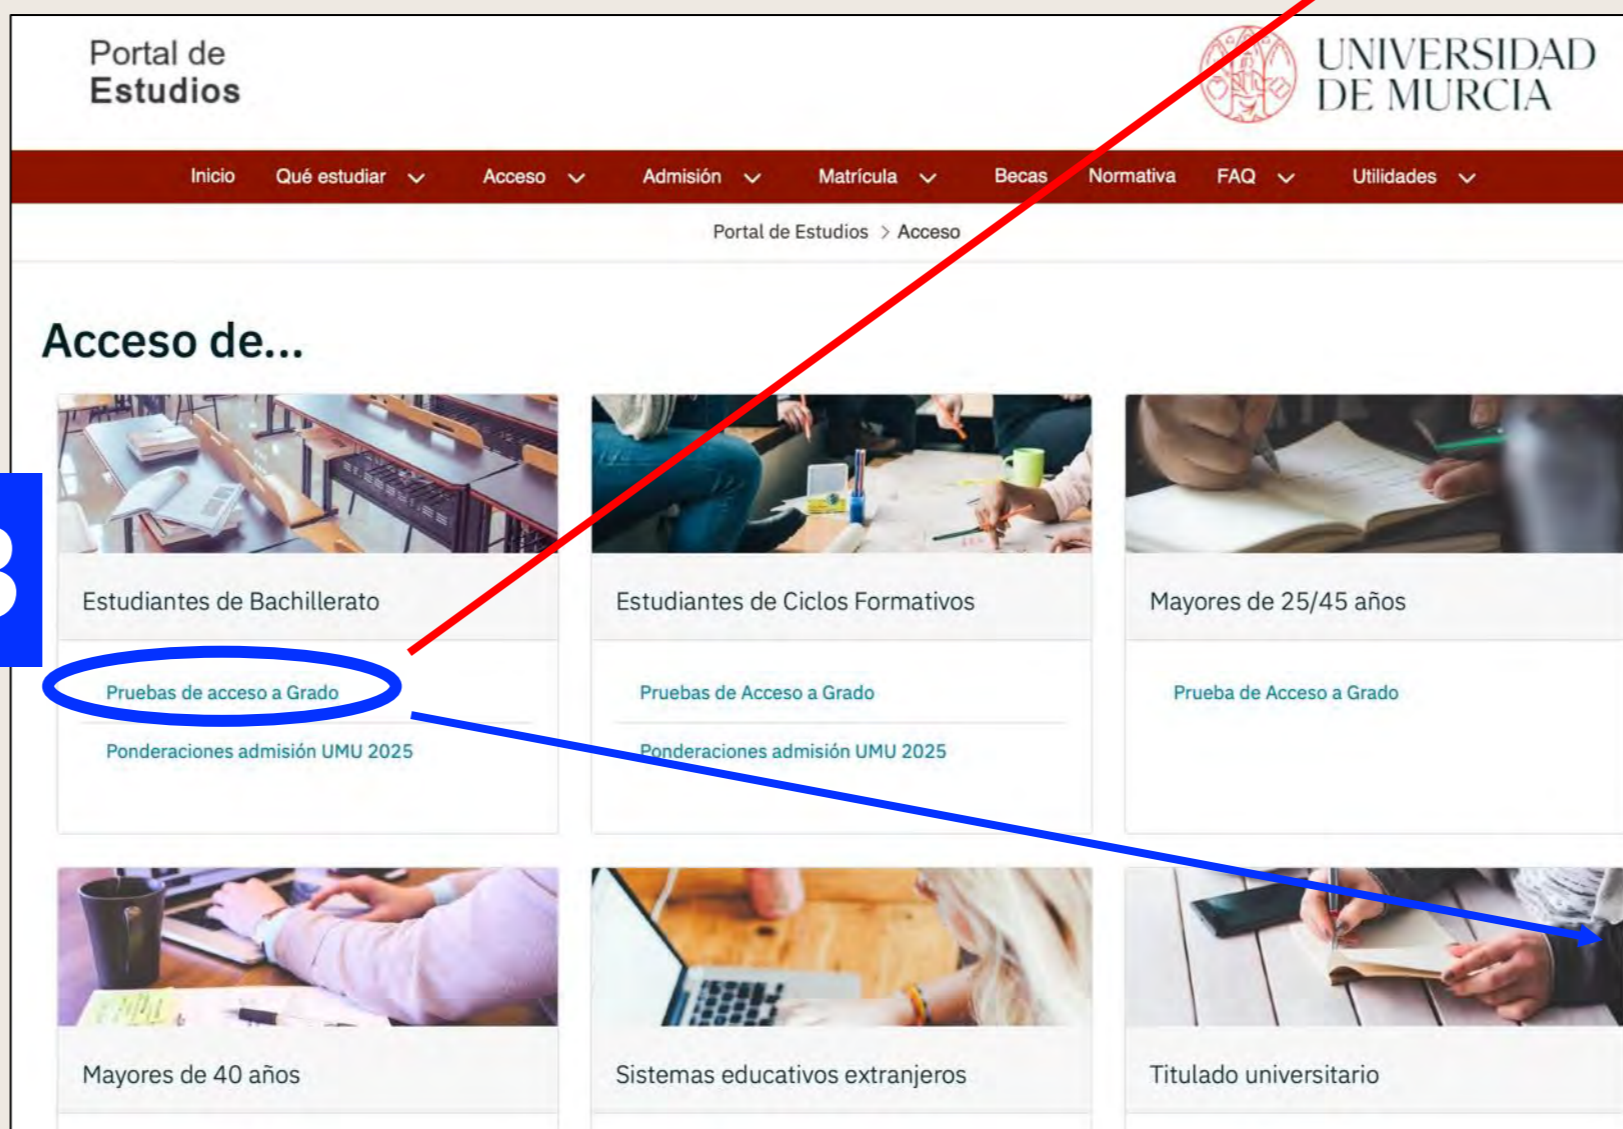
Portal de
Estudios

UNIVERSIDAD
DE MURCIA

Inicio Qué estudiar Acceso Admisión Matrícula Becas Normativa FAQ Utilidades

Portal de Estudios > Acceso

Acceso de...

3

Estudiantes de Bachillerato

Pruebas de acceso a Grado

Ponderaciones admisión UMU 2025

Estudiantes de Ciclos Formativos

Pruebas de Acceso a Grado

Ponderaciones admisión UMU 2025

Mayores de 25/45 años

Prueba de Acceso a Grado

Mayores de 40 años

Sistemas educativos extranjeros

Titulado universitario